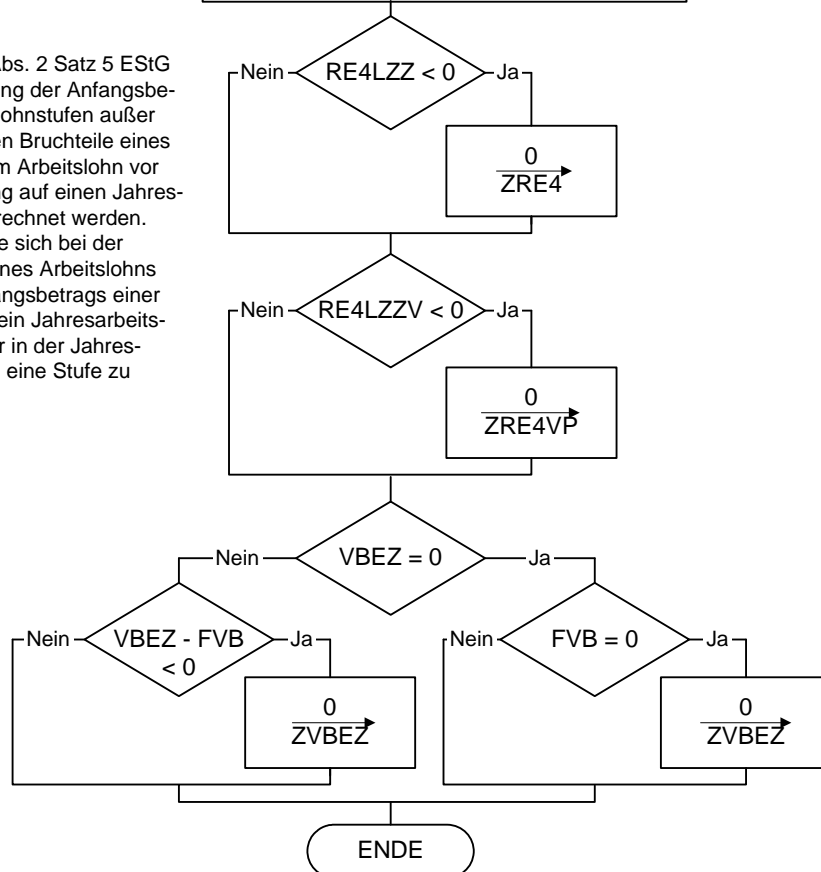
Abs. 2 Satz 5 EStG
ng der Anfangsbe-
ohnstufen außer
en Bruchteile eines
m Arbeitslohn vor
g auf einen Jahres-
rechnet werden.
e sich bei der
nes Arbeitslohns
angsbetrags einer
ein Jahresarbeits-
r in der Jahres-
eine Stufe zu

Nein
RE4LZZ < 0
Ja

0
ZRE4

Nein
RE4LZZV < 0
Ja

0
ZRE4VP

Nein
VBEZ = 0
Ja

Nein
VBEZ - FVB < 0
Ja

0
ZVBEZ

Nein
FVB = 0
Ja

0
ZVBEZ

ENDE